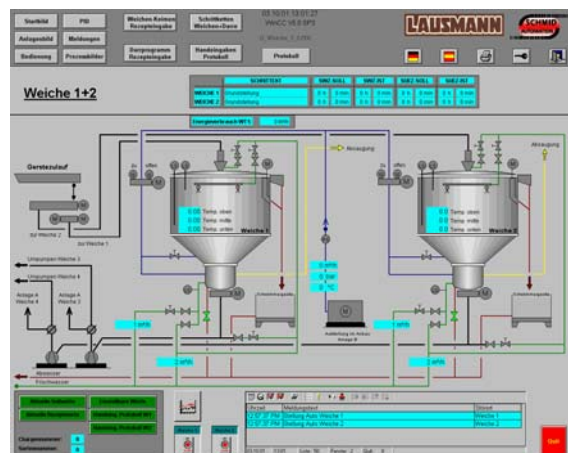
Startbild
PID
Weichen Keimen Rezepteingabe
Schrittketten Weichen-Darre
Anlagenbild
Meldungen
Bedienung
Prozessbilder
Darrprogramm Rezepteingabe
Handeingaben Protokoll
Protokoll

LAUSMANN
SCHMID

Weiche 1+2

SCHRITTEXT
WEICHE 1
WEICHE 2

Gerstezulauf
zur Weiche 2
zur Weiche 1
Umpumpen Weiche 2
Umpumpen Weiche 1
Anlage A Weiche 4
Anlage A Weiche 3
Abwasser
Frischwasser
Absaugung
Absaugung
Weiche 1
Weiche 2
0.00 Temp. oben
0.00 Temp. mitte
0.00 Temp. unten
0.0 Temp. oben
0.0 Temp. mitte
0.0 Temp. unten

Störung Auto Weiche 1
Störung Auto Weiche 2
Weiche 1
Weiche 2
Quit